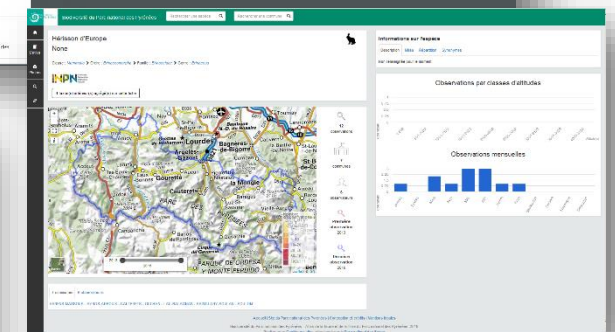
Biodiversité du Parc national des Pyrénées
Rechercher une espèce
Rechercher une commune

Hérisson d'Europe
None

Observations par classes d'altitudes

Observations mensuelles

Informations sur l'espèce

Description
Liens
Répartition
Ambiance

Lourdes
Bagnères-de-Bigorre
La Mongie

observations
communes
observateurs
Première observation
Dernière observation